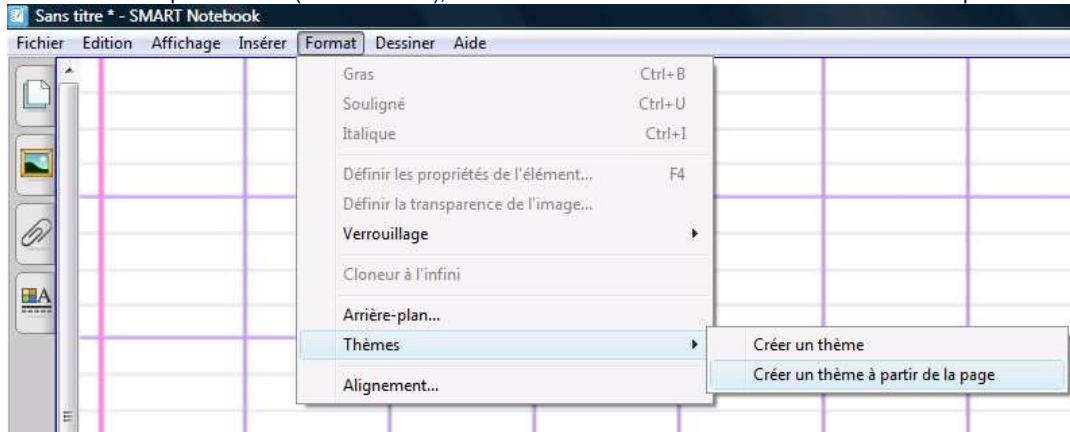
Sans titre * - SMART Notebook

Fichier Edition Affichage Insérer Format Dessiner Aide

Gras Ctrl+B
Souligné Ctrl+U
Italique Ctrl+I

Définir les propriétés de l'élément... F4
Définir la transparence de l'image...
Verrouillage

Cloneur à l'infini

Arrière-plan...
Thèmes
Alignement...

Créer un thème
Créer un thème à partir de la page